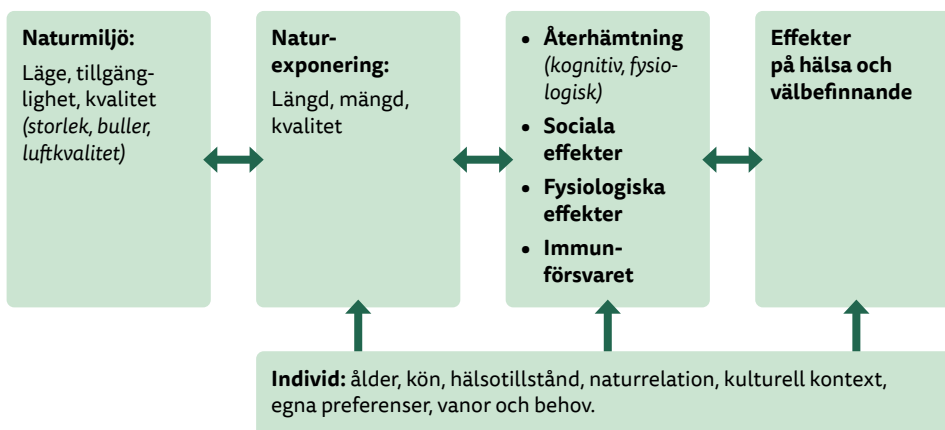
**Naturmiljö:**
Läge, tillgänglighet, kvalitet *(storlek, buller, luftkvalitet)*

**Naturexponering:**
Längd, mängd, kvalitet

- **Återhämtning** *(kognitiv, fysiologisk)*
- **Sociala effekter**
- **Fysiologiska effekter**
- **Immunförsvaret**

**Effekter på hälsa och välbefinnande**

**Individ:** ålder, kön, hälsotillstånd, naturrelation, kulturell kontext, egna preferenser, vanor och behov.